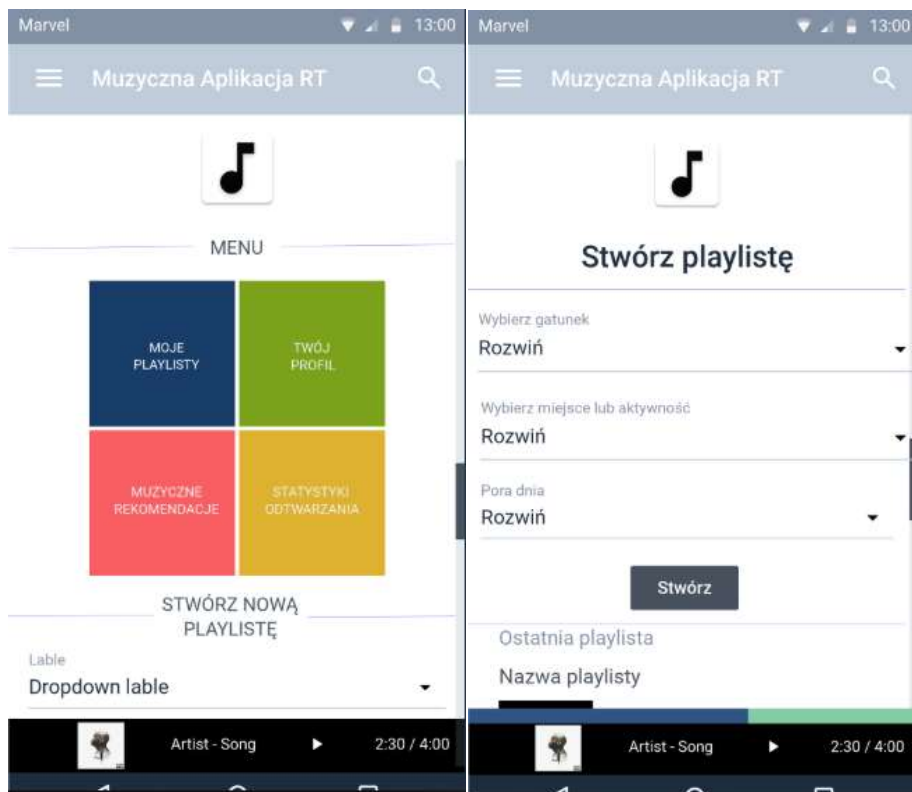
Marvel 13:00

Muzyczna Aplikacja RT

MENU

MOJE PLAYLISTY

TWÓJ PROFIL

MUZYCZNE REKOMENDACJE

STATYSTYKI ODTWARZANIA

STWÓRZ NOWĄ PLAYLISTĘ

Lable
Dropdown lable

Artist - Song 2:30 / 4:00

Marvel 13:00

Muzyczna Aplikacja RT

Stwórz playlistę

Wybierz gatunek
Rozwiń

Wybierz miejsce lub aktywność
Rozwiń

Pora dnia
Rozwiń

Stwórz

Ostatnia playlista

Nazwa playlisty

Artist - Song 2:30 / 4:00